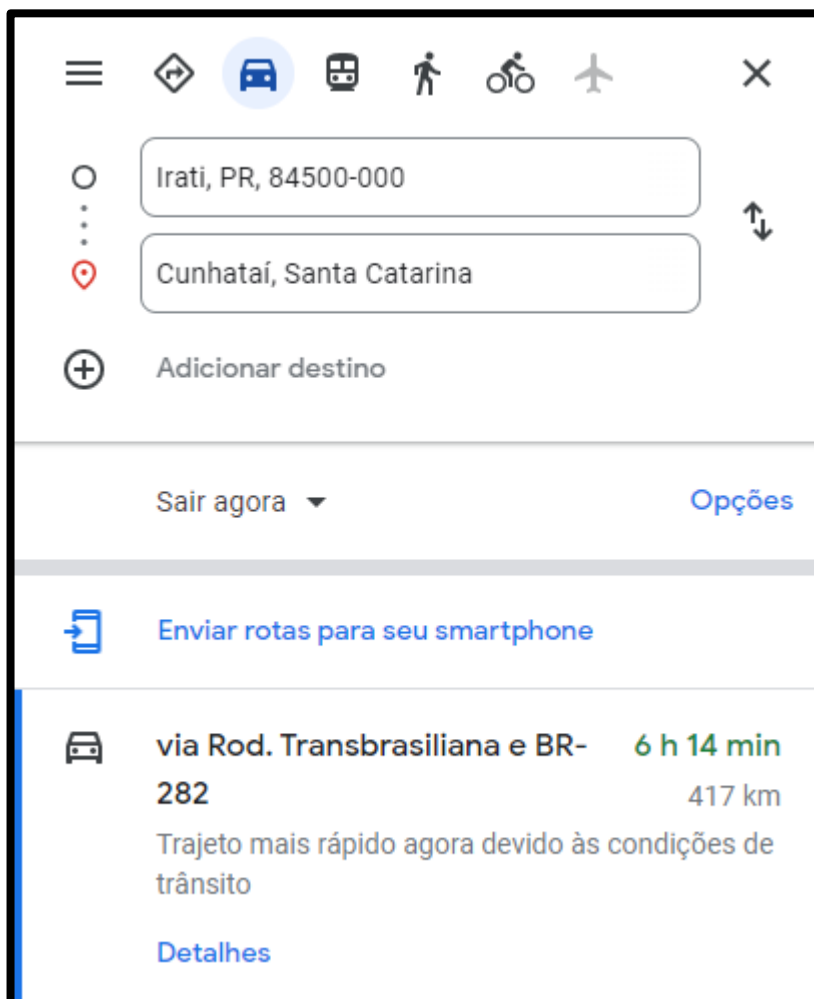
Irati, PR, 84500-000

Cunhataí, Santa Catarina

Adicionar destino

Sair agora

Opções

Enviar rotas para seu smartphone

via Rod. Transbrasiliana e BR-282

6 h 14 min

417 km

Trajeto mais rápido agora devido às condições de trânsito

Detalhes